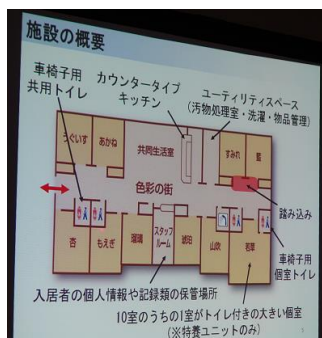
施設の概要

車椅子用共用トイレ

カウンタータイプキッチン

ユーティリティスペース（汚物処理室・洗濯・物品管理）

うぐいす

あかね

共同生活室

すみれ

藍

色彩の街

踏み込み

杏

もえぎ

珊瑚

スタッフルーム

紺碧

山吹

若草

車椅子用個室トイレ

入居者の個人情報や記録類の保管場所

10室のうちの1室がトイレ付きの大きい個室（※特養ユニットのみ）